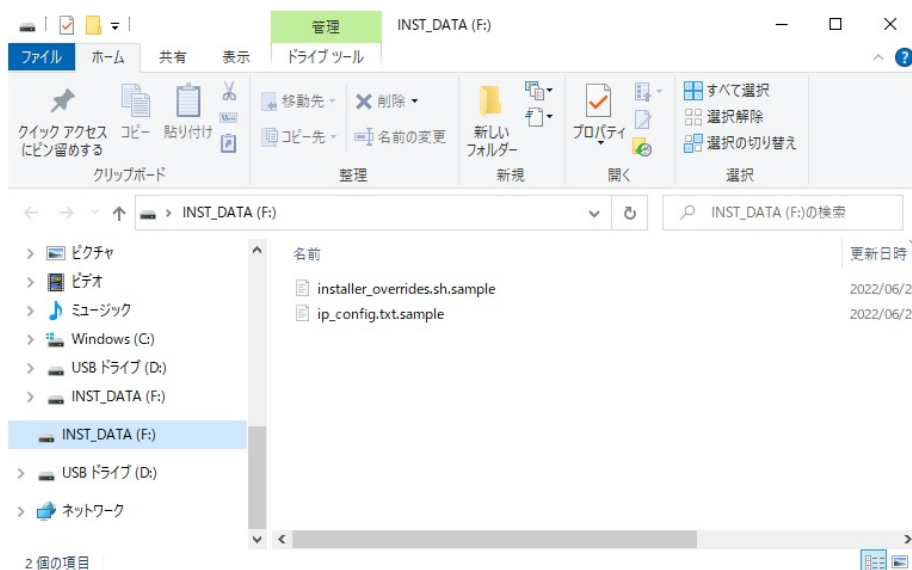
管理 INST_DATA (F:)

ファイル ホーム 共有 表示 ドライブ ツール

クイック アクセスにピン留めする コピー 貼り付け 移動先 コピー先 削除 名前の変更 新しいフォルダー プロパティ すべて選択 選択解除 選択の切り替え

クリップボード 整理 新規 開く 選択

INST_DATA (F:)

INST_DATA (F:)の検索

ピクチャ
ビデオ
ミュージック
Windows (C:)
USB ドライブ (D:)
INST_DATA (F:)
INST_DATA (F:)
USB ドライブ (D:)
ネットワーク

| 名前 | 更新日時 |
|---|---|
| installer_overrides.sh.sample | 2022/06/2 |
| ip_config.txt.sample | 2022/06/2 |

2 個の項目